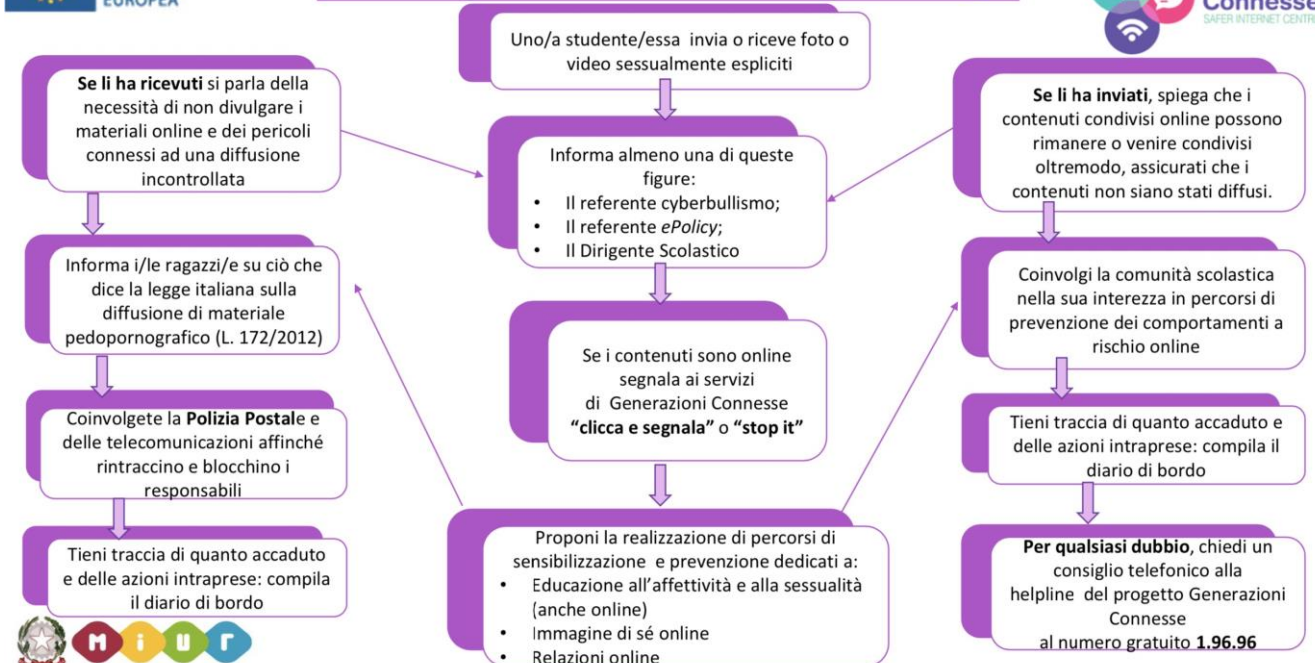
EUROPEA

Connesse
SAFER INTERNET CENTRE

Uno/a studente/essa invia o riceve foto o video sessualmente espliciti

**Se li ha ricevuti** si parla della necessità di non divulgare i materiali online e dei pericoli connessi ad una diffusione incontrollata

Informa i/le ragazzi/e su ciò che dice la legge italiana sulla diffusione di materiale pedopornografico (L. 172/2012)

Coinvolgete la **Polizia Postal**e e delle telecomunicazioni affinché rintraccino e blocchino i responsabili

Tieni traccia di quanto accaduto e delle azioni intraprese: compila il diario di bordo

Informa almeno una di queste figure:
- Il referente cyberbullismo;
- Il referente *ePolicy*;
- Il Dirigente Scolastico

Se i contenuti sono online segnala ai servizi di Generazioni Connesse **"clicca e segnala"** o **"stop it"**

Proponi la realizzazione di percorsi di sensibilizzazione e prevenzione dedicati a:
- Educazione all'affettività e alla sessualità (anche online)
- Immagine di sé online
- Relazioni online

**Se li ha inviati**, spiega che i contenuti condivisi online possono rimanere o venire condivisi oltremodo, assicurati che i contenuti non siano stati diffusi.

Coinvolgi la comunità scolastica nella sua interezza in percorsi di prevenzione dei comportamenti a rischio online

Tieni traccia di quanto accaduto e delle azioni intraprese: compila il diario di bordo

**Per qualsiasi dubbio**, chiedi un consiglio telefonico alla helpline del progetto Generazioni Connesse al numero gratuito **1.96.96**

MIUR